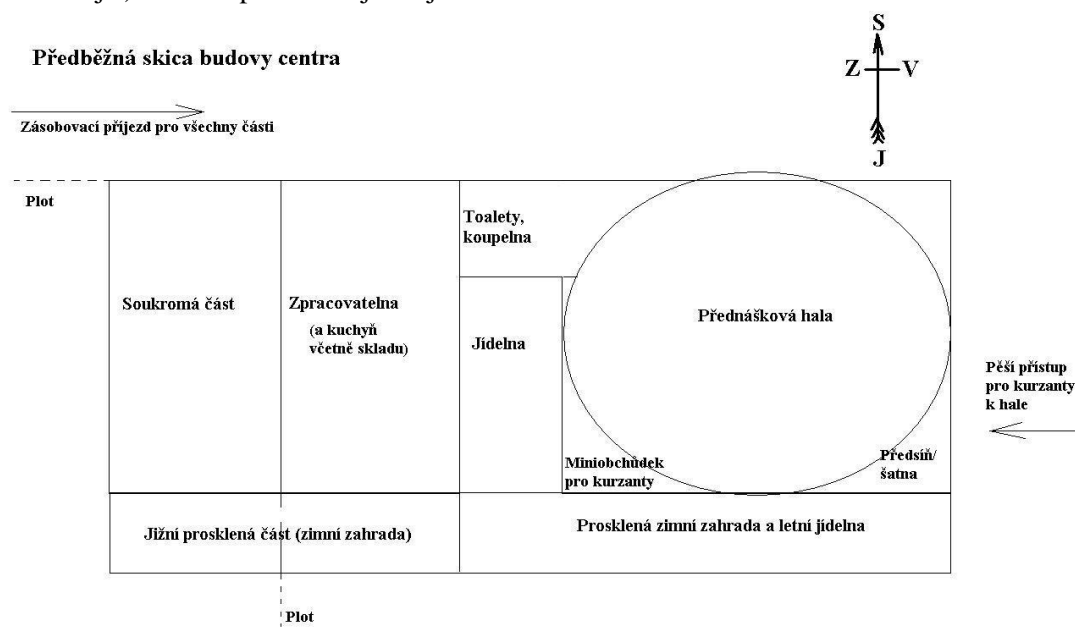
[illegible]

Předběžná skica budovy centra

S
Z V
J

Zásobovací příjezd pro všechny části

Plot

Soukromá část

Zpracovatelna (a kuchyň včetně skladu)

Toalety, koupelna

Jídelna

Přednášková hala

Pěší přístup pro kurzanty k hale

Miniobchůdek pro kurzanty

Předsíň/ šatna

Jižní prosklená část (zimní zahrada)

Prosklená zimní zahrada a letní jídelna

Plot